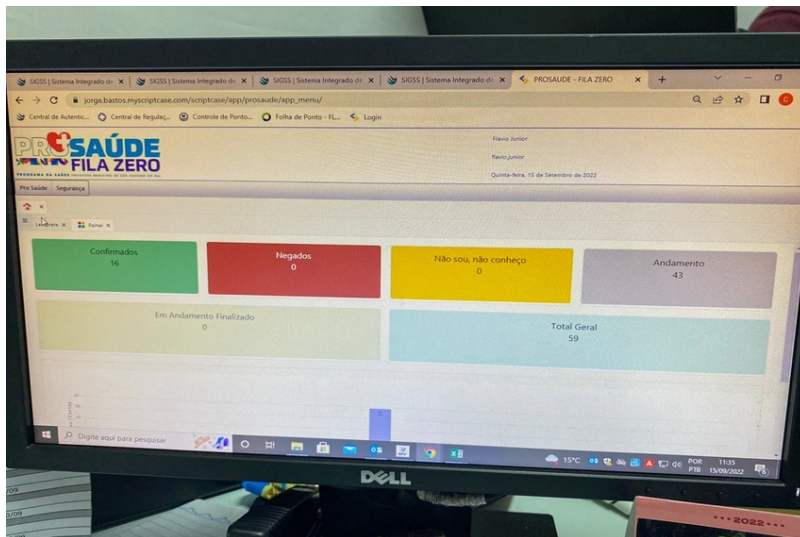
SIGSS | Sistema Integrado de ×
SIGSS | Sistema Integrado de ×
SIGSS | Sistema Integrado de ×
SIGSS | Sistema Integrado de ×
PROSAUDE - FILA ZERO ×

jorge.bastos.myscriptcase.com/scriptcase/app/prosaude/app_menu/

Central de Autentic... Central de Regulaç... Controle de Ponto... Folha de Ponto - FL... Login

PRO SAÚDE FILA ZERO
PROGRAMA DA SAÚDE

Flavio Junior
flavio.junior
Quinta-feira, 15 de Setembro de 2022

Pro Saúde Segurança

Lembrete × Painel ×

Confirmados
16

Negados
0

Não sou, não conheço
0

Andamento
43

Em Andamento Finalizado
0

Total Geral
59

Digite aqui para pesquisar

15°C POR PTB 11:35 15/09/2022

DELL

2022